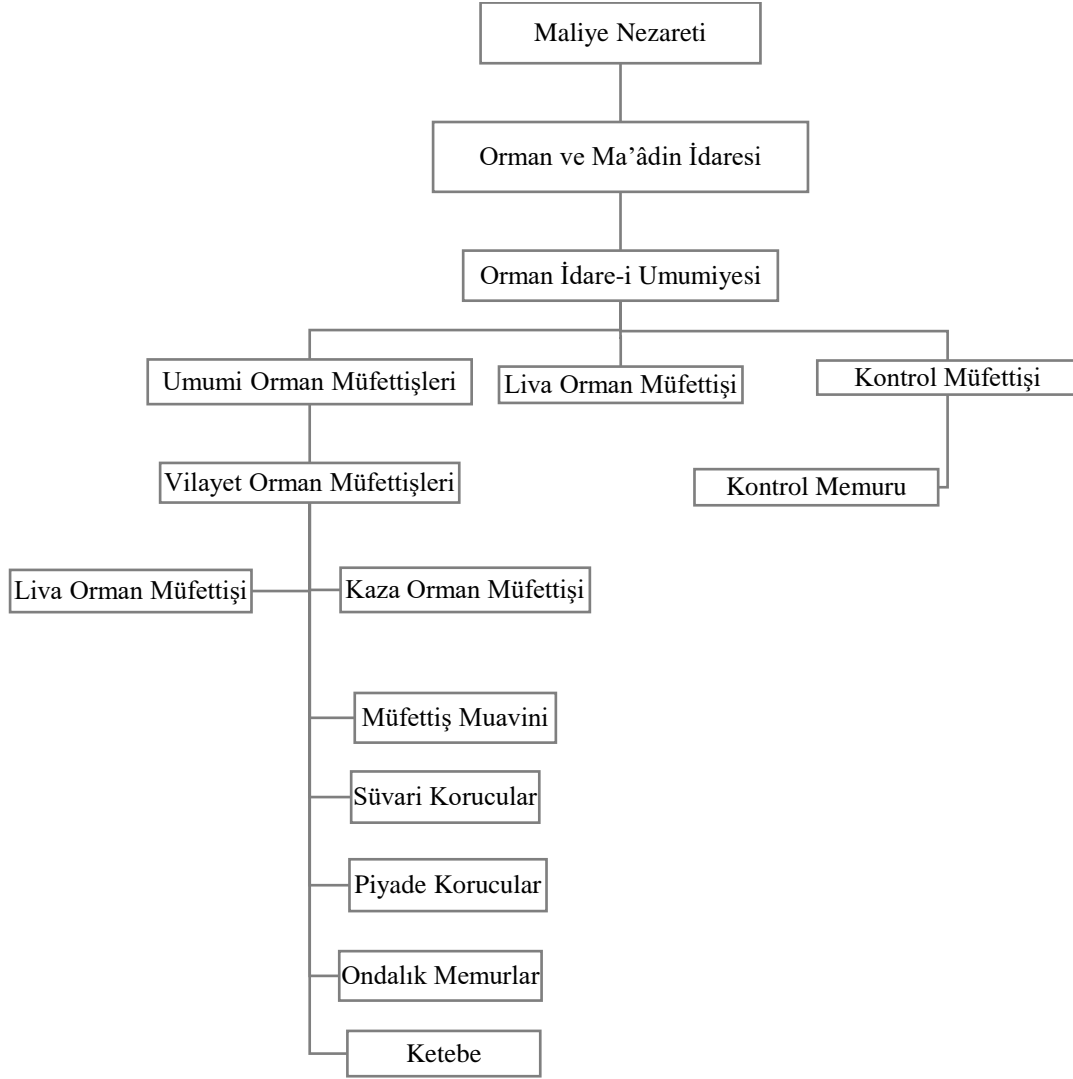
Maliye Nezareti

Orman ve Ma'âdin İdaresi

Orman İdare-i Umumiyesi

Umumi Orman Müfettişleri

Liva Orman Müfettişi

Kontrol Müfettişi

Vilayet Orman Müfettişleri

Kontrol Memuru

Liva Orman Müfettişi

Kaza Orman Müfettişi

Müfettiş Muavini

Süvari Korucular

Piyade Korucular

Ondalık Memurlar

Ketebe